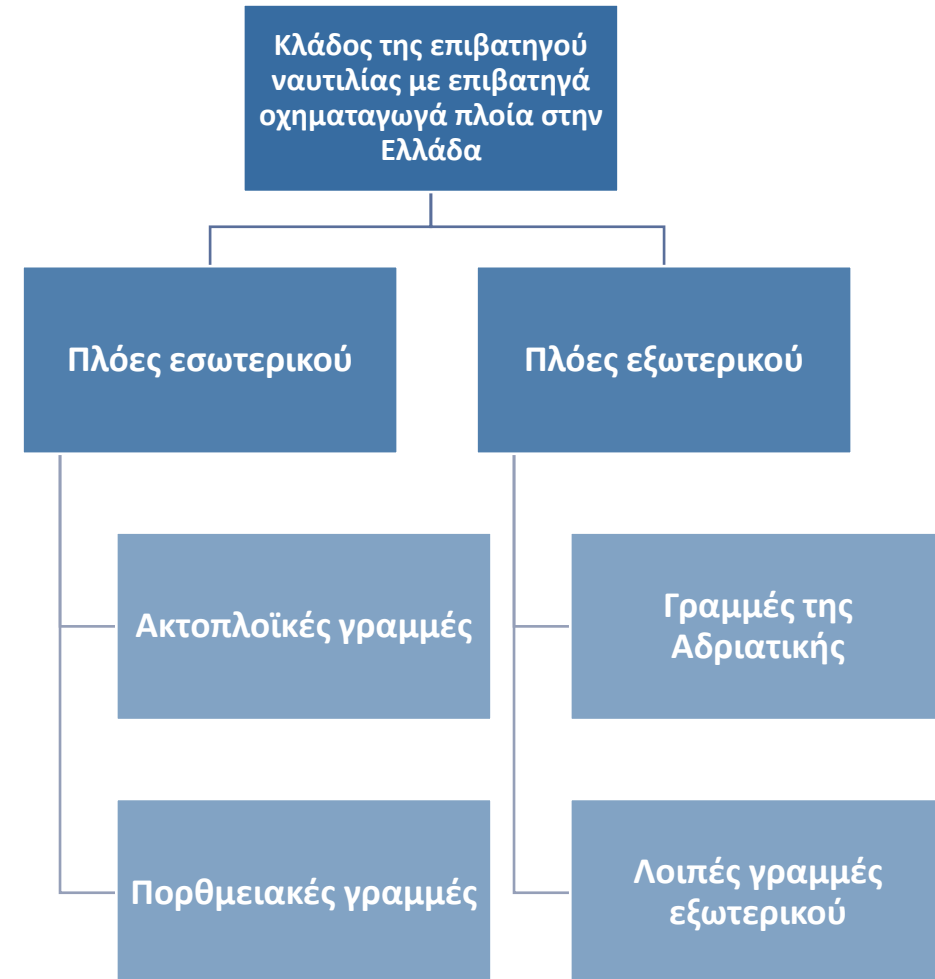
Κλάδος της επιβατηγού ναυτιλίας με επιβατηγά οχηματαγωγά πλοία στην Ελλάδα

Πλόες εσωτερικού

Ακτοπλοϊκές γραμμές

Πορθμειακές γραμμές

Πλόες εξωτερικού

Γραμμές της Αδριατικής

Λοιπές γραμμές εξωτερικού